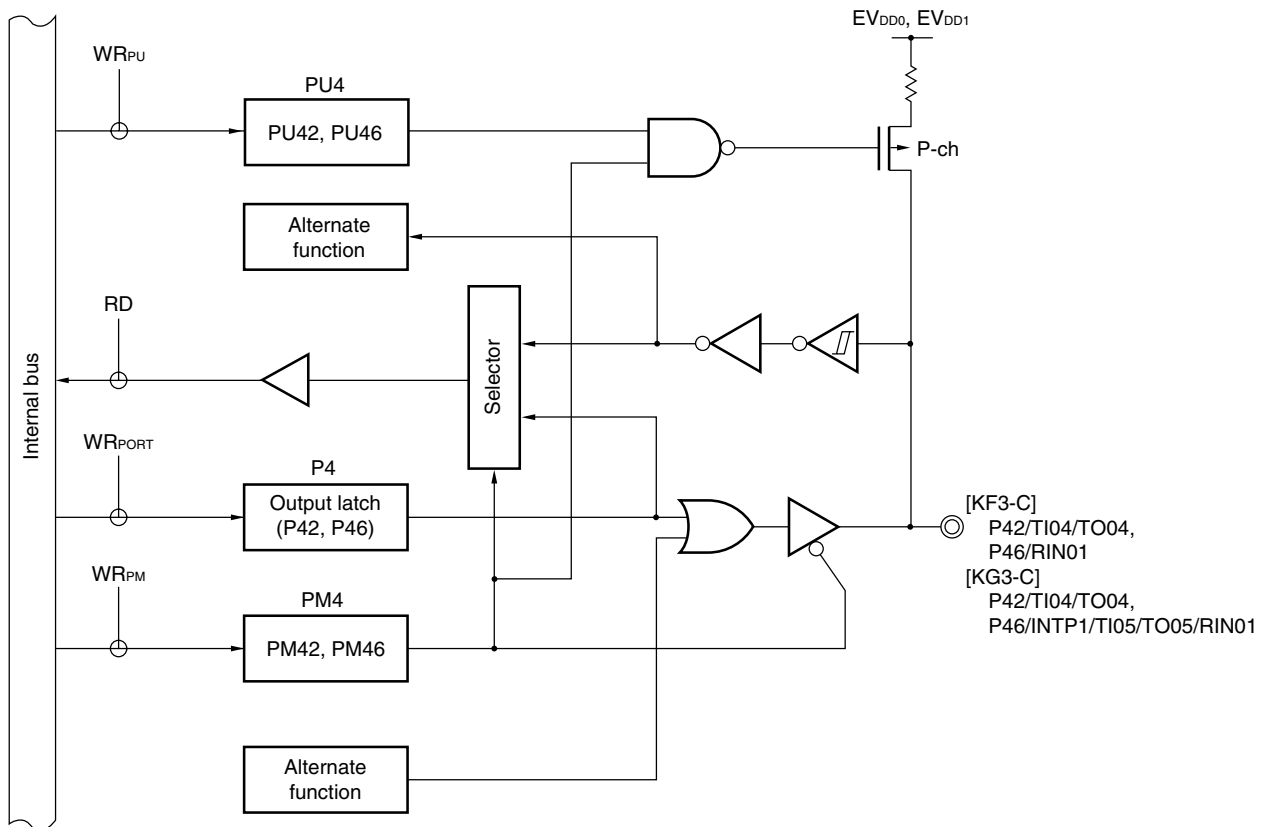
$EV_{DD0}$, $EV_{DD1}$

$WR_{PU}$

PU4

PU42, PU46

P-ch

Alternate function

RD

Selector

Internal bus

$WR_{PORT}$

P4

Output latch (P42, P46)

[KF3-C]
P42/TI04/TO04,
P46/RIN01
[KG3-C]
P42/TI04/TO04,
P46/INTP1/TI05/TO05/RIN01

$WR_{PM}$

PM4

PM42, PM46

Alternate function